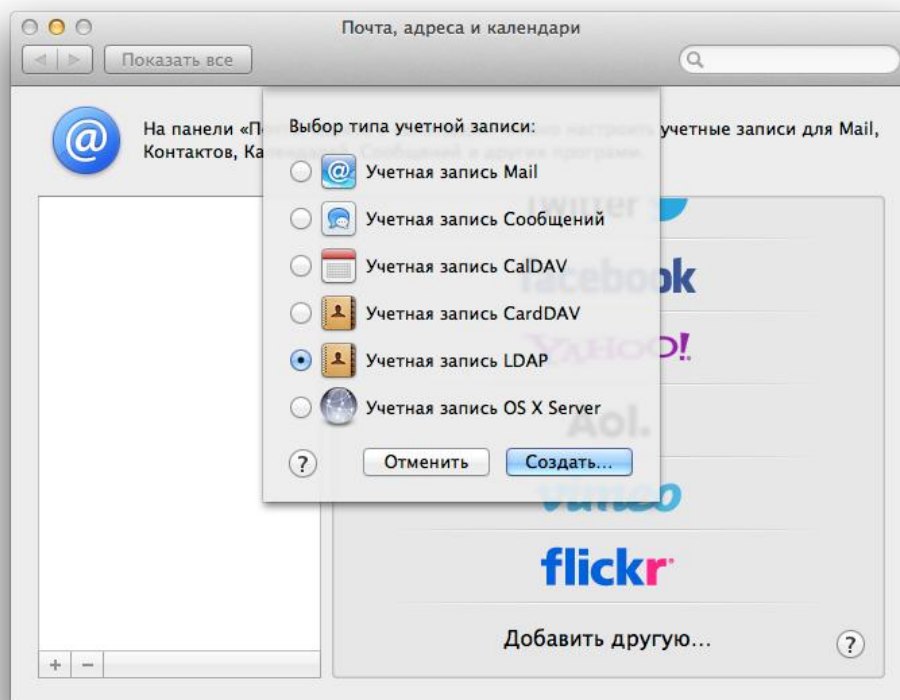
Почта, адреса и календари

Показать все

На панели «По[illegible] учетные записи для Mail, Контактов, Ка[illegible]

Выбор типа учетной записи:

Учетная запись Mail

Учетная запись Сообщений

Учетная запись CalDAV

Учетная запись CardDAV

Учетная запись LDAP

Учетная запись OS X Server

?

Отменить

Создать...

twitter

facebook

YAHOO!

Aol.

vimeo

flickr

Добавить другую...

?

+ −